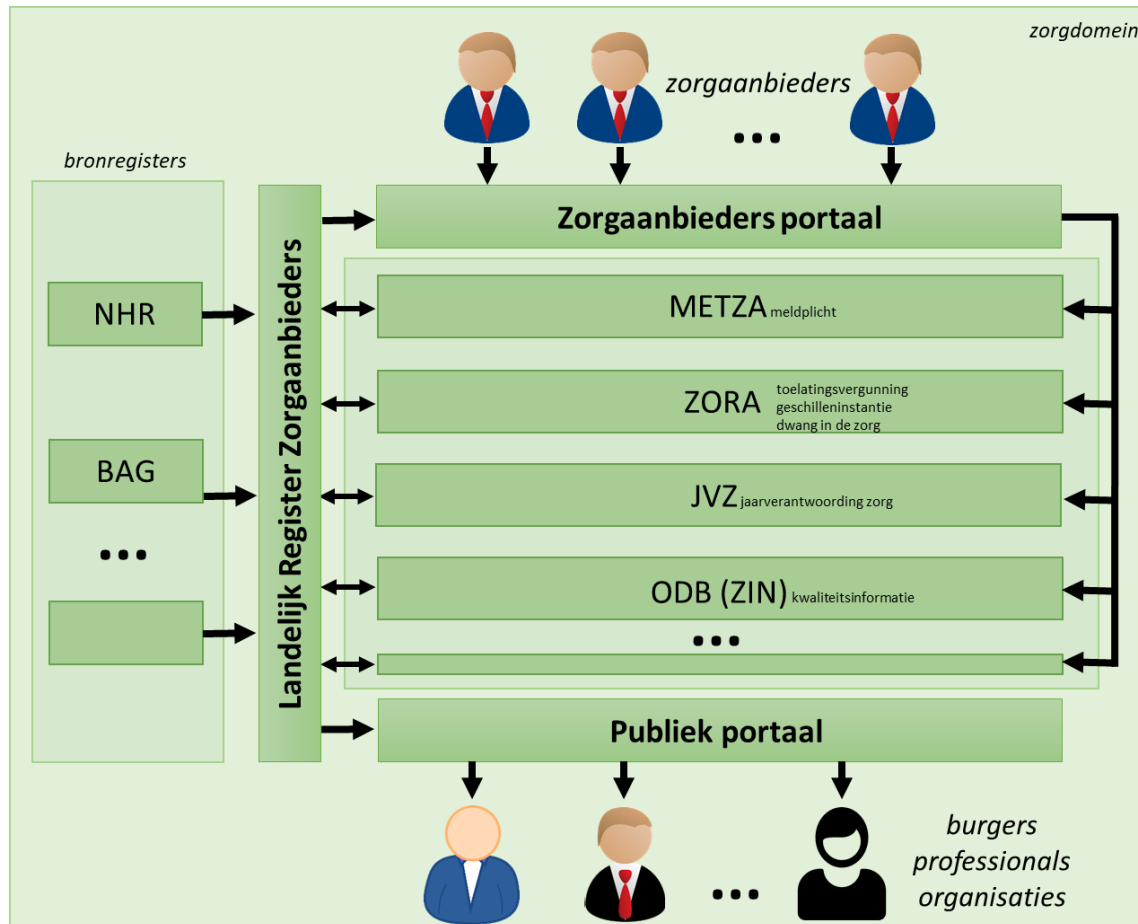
zorgdomein

zorgaanbieders

...

bronregisters

Zorgaanbieders portaal

NHR

METZA meldplicht

ZORA toelatingsvergunning geschilleninstantie dwang in de zorg

BAG

JVZ jaarverantwoording zorg

...

ODB (ZIN) kwaliteitsinformatie

...

Landelijk Register Zorgaanbieders

Publiek portaal

...

burgers professionals organisaties